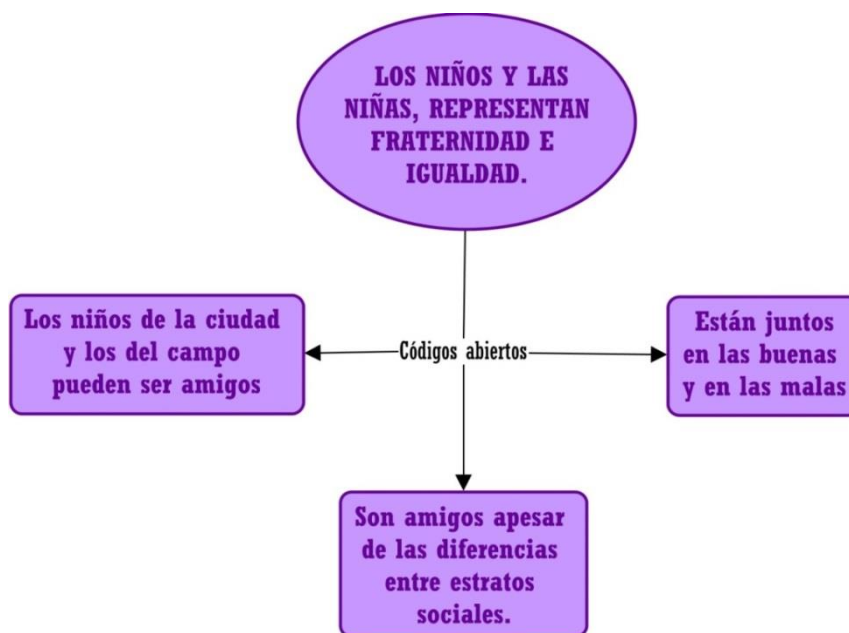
LOS NIÑOS Y LAS NIÑAS, REPRESENTAN FRATERNIDAD E IGUALDAD.

Códigos abiertos

Los niños de la ciudad y los del campo pueden ser amigos

Están juntos en las buenas y en las malas

Son amigos apesar de las diferencias entre estratos sociales.